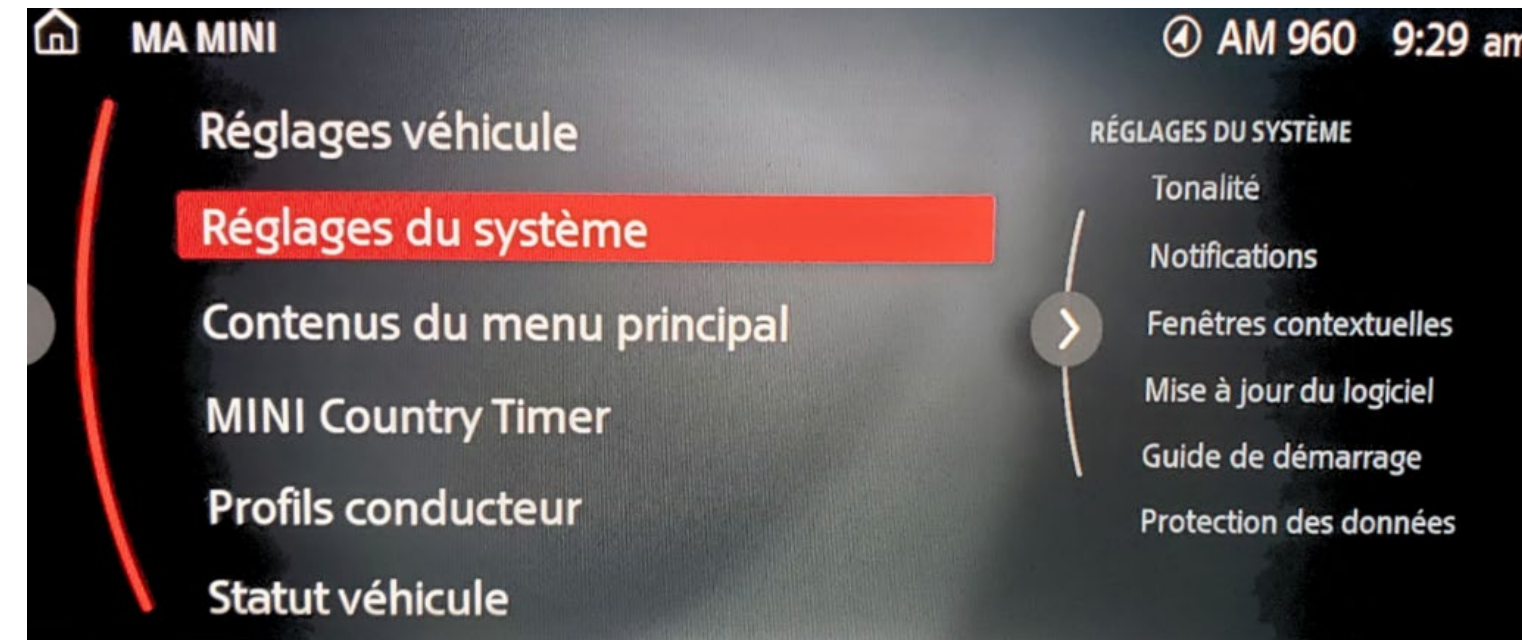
MA MINI

AM 960 9:29 am

Réglages véhicule

Réglages du système

Contenus du menu principal

MINI Country Timer

Profils conducteur

Statut véhicule

RÉGLAGES DU SYSTÈME

Tonalité

Notifications

Fenêtres contextuelles

Mise à jour du logiciel

Guide de démarrage

Protection des données